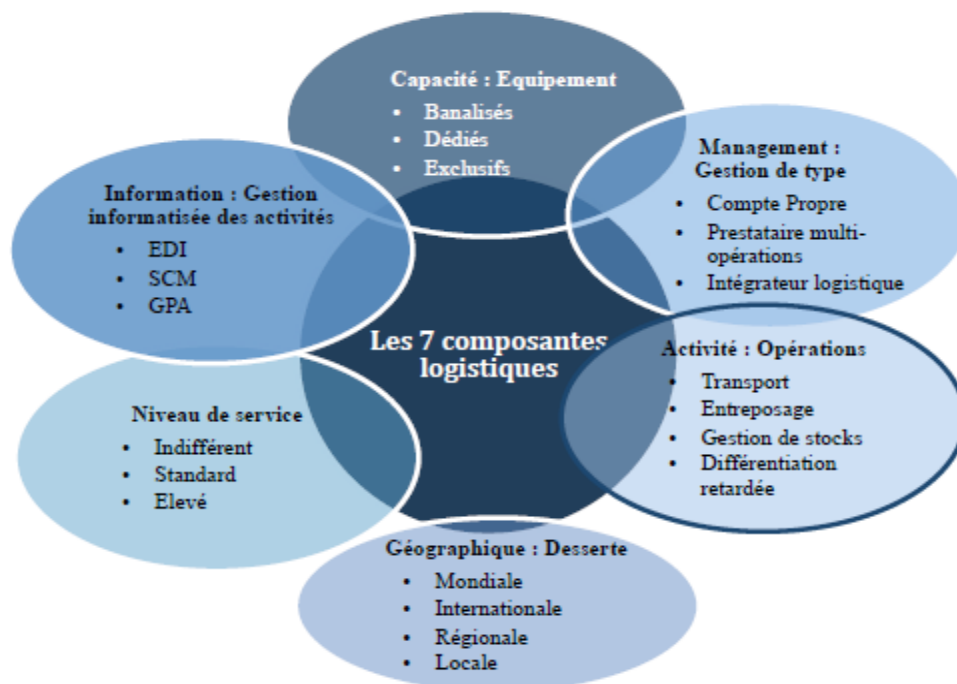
Capacité : Equipement
- Banalisés
- Dédiés
- Exclusifs

Management : Gestion de type
- Compte Propre
- Prestataire multi-opérations
- Intégrateur logistique

Information : Gestion informatisée des activités
- EDI
- SCM
- GPA

Les 7 composantes logistiques

Activité : Opérations
- Transport
- Entreposage
- Gestion de stocks
- Différentiation retardée

Niveau de service
- Indifférent
- Standard
- Elevé

Géographique : Desserte
- Mondiale
- Internationale
- Régionale
- Locale